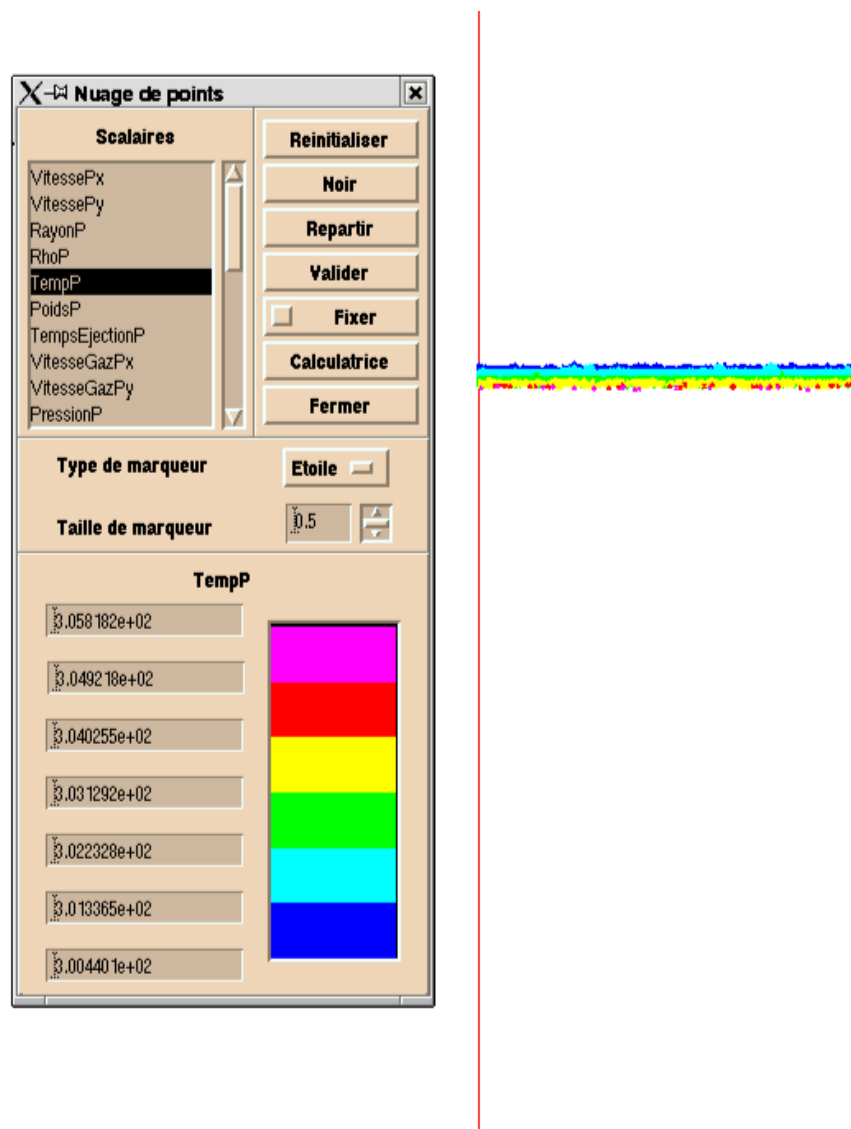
Nuage de points

Scalaires

VitessePx
VitessePy
RayonP
RhoP
TempP
PoidsP
TempsEjectionP
VitesseGazPx
VitesseGazPy
PressionP

Reinitialiser
Noir
Repartir
Valider
Fixer
Calculatrice
Fermer

Type de marqueur
Etoile

Taille de marqueur
0.5

TempP

3.058182e+02
3.049218e+02
3.040255e+02
3.031292e+02
3.022328e+02
3.013365e+02
3.004401e+02